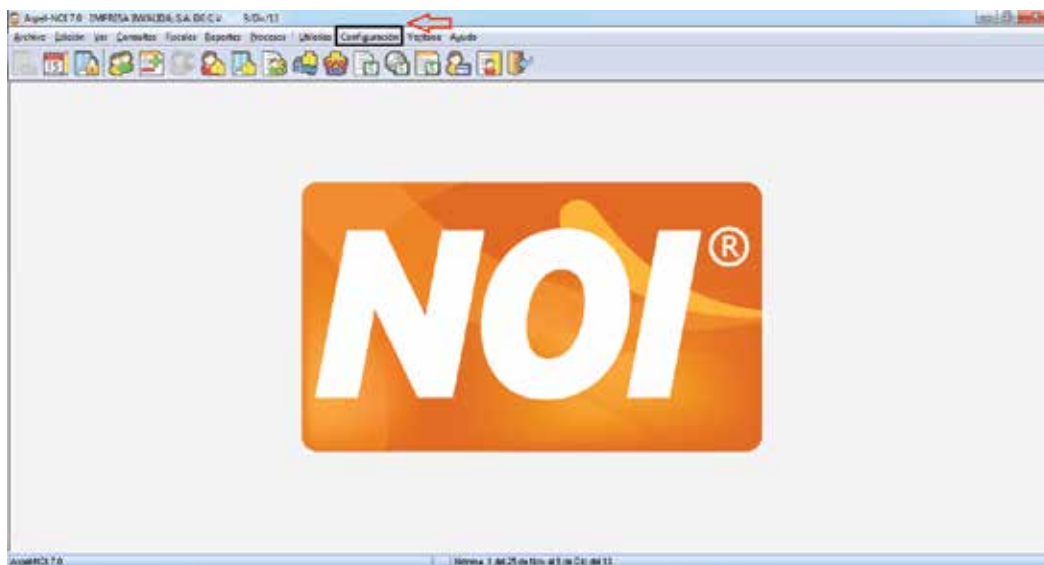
Aspel-NOI 7.0 EMPRESA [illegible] S.A. DE C.V. 5/Dic/13

Archivo Edición Ver Consultas Fiscales Reportes Procesos Utilerías Configuración Ventana Ayuda

NOI®

Aspel-NOI 7.0 Nómina: 1 del 25 de Nov. al 1 de Dic del 13